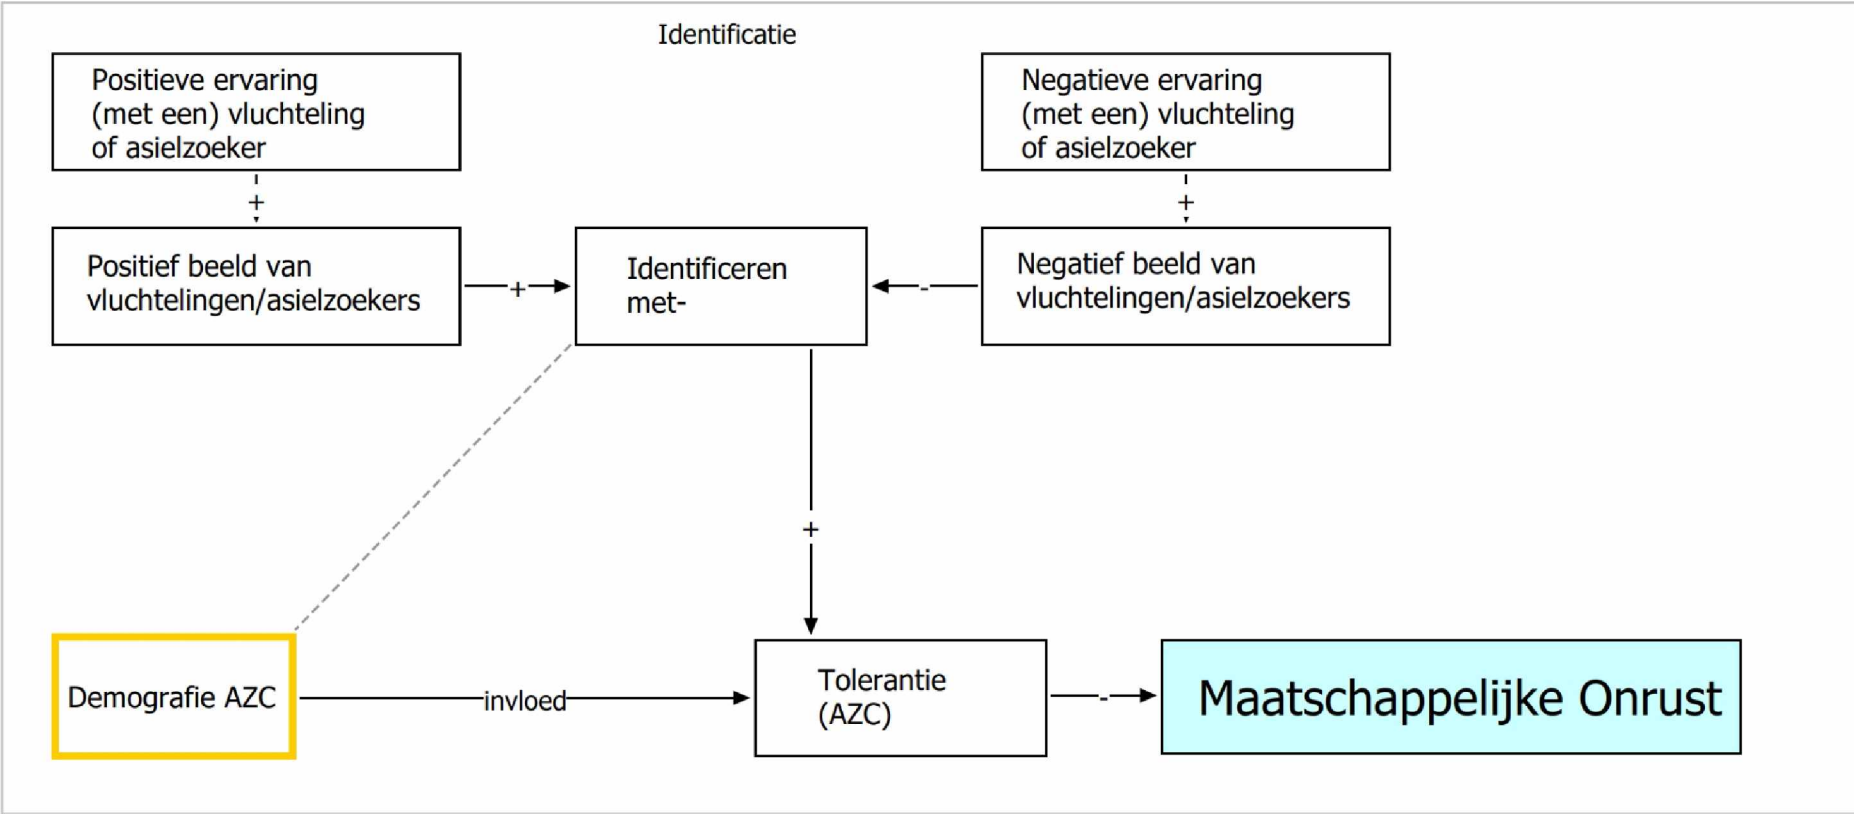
Identificatie

Positieve ervaring (met een) vluchteling of asielzoeker

+

Negatieve ervaring (met een) vluchteling of asielzoeker

+

Positief beeld van vluchtelingen/asielzoekers

+

Identificeren met-

-

Negatief beeld van vluchtelingen/asielzoekers

+

Demografie AZC

invloed

Tolerantie (AZC)

-

Maatschappelijke Onrust